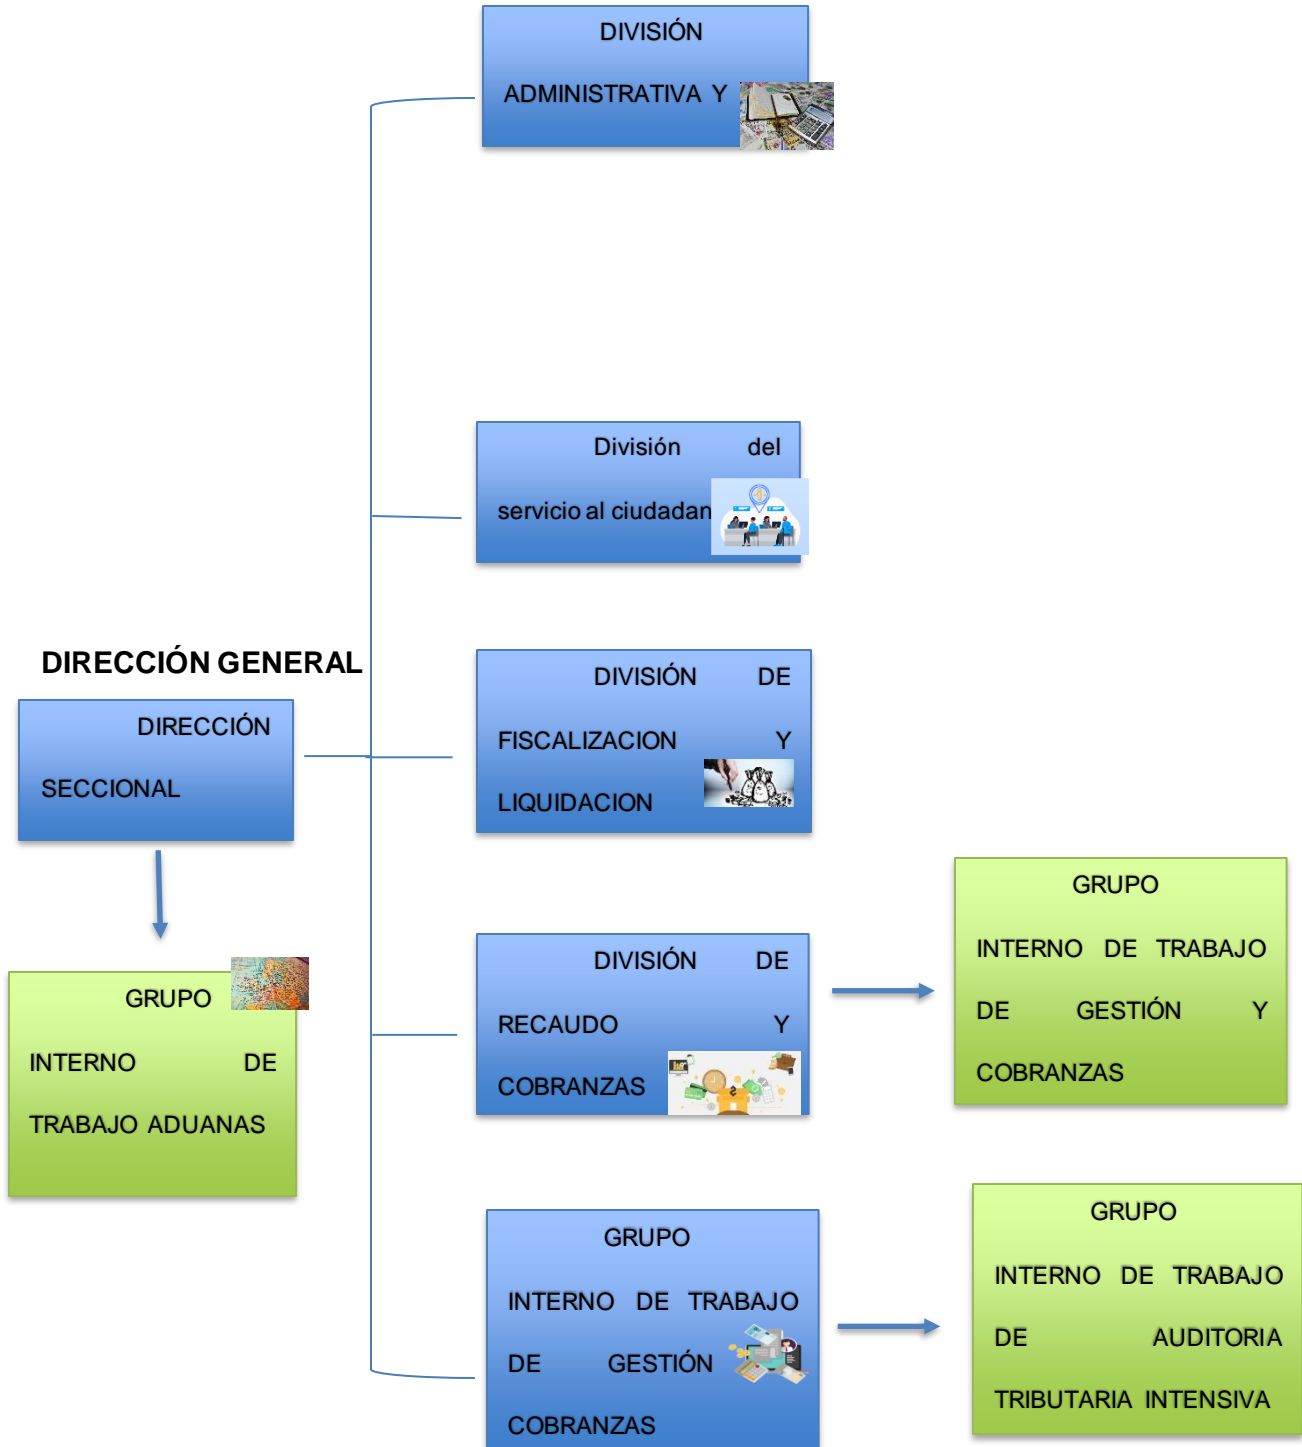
DIVISIÓN

ADMINISTRATIVA Y

División del

servicio al ciudadan

DIRECCIÓN GENERAL

DIRECCIÓN

SECCIONAL

DIVISIÓN DE

FISCALIZACION Y

LIQUIDACION

GRUPO

INTERNO DE

TRABAJO ADUANAS

DIVISIÓN DE

RECAUDO Y

COBRANZAS

GRUPO

INTERNO DE TRABAJO

DE GESTIÓN Y

COBRANZAS

GRUPO

INTERNO DE TRABAJO

DE GESTIÓN

COBRANZAS

GRUPO

INTERNO DE TRABAJO

DE AUDITORIA

TRIBUTARIA INTENSIVA